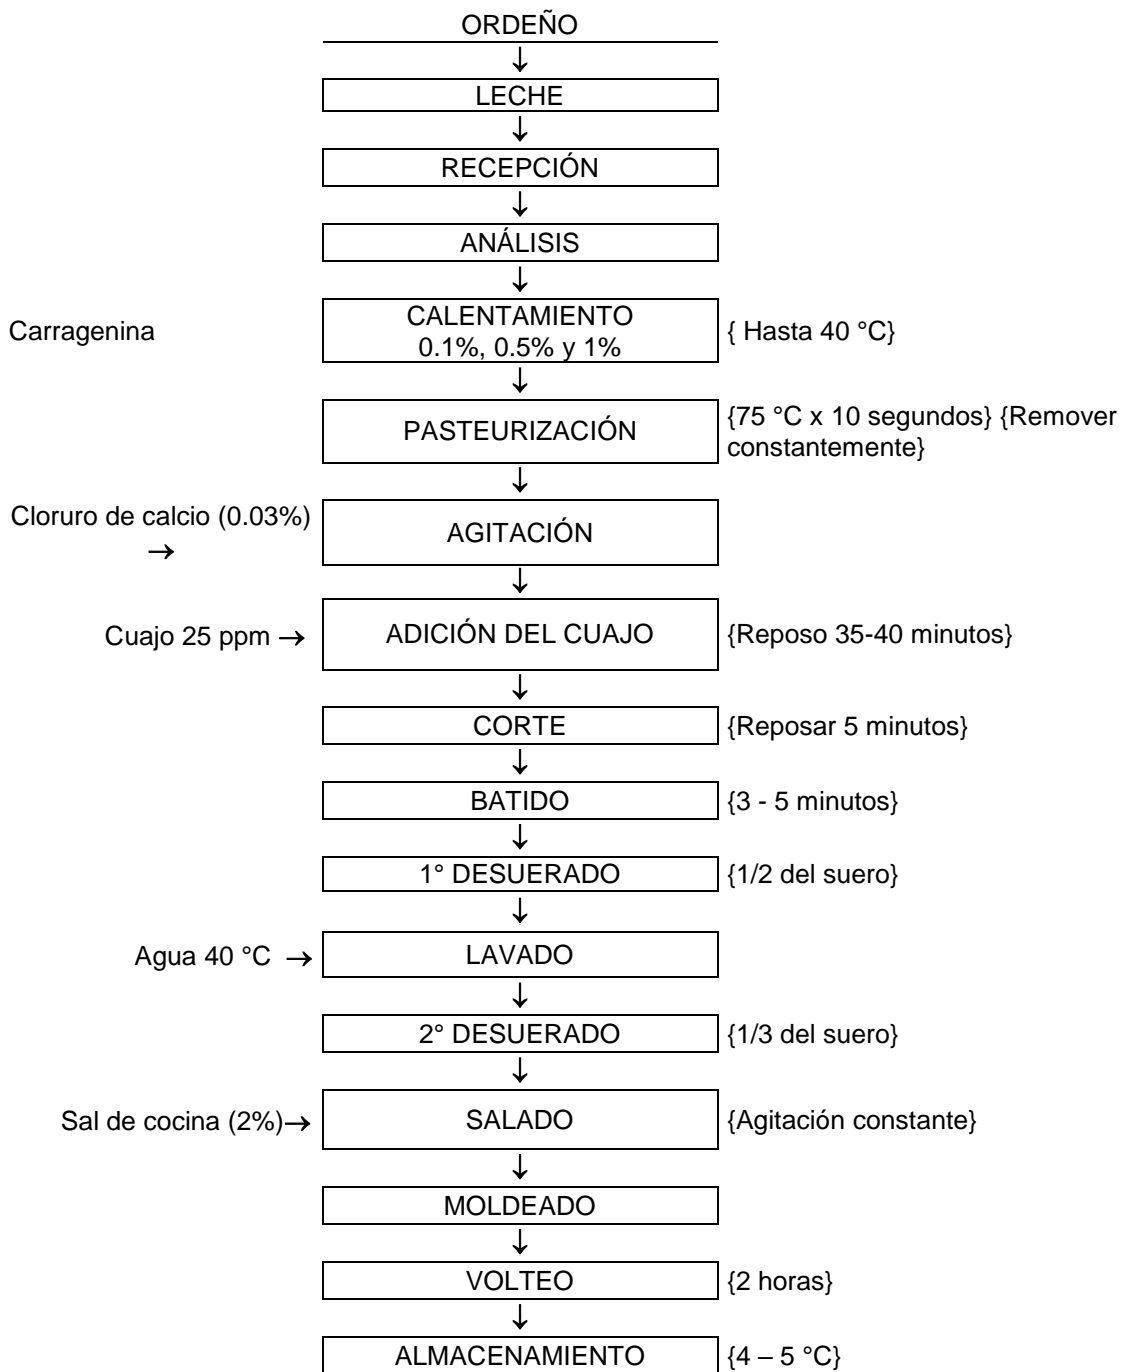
ORDEÑO

LECHE

RECEPCIÓN

ANÁLISIS

Carragenina

CALENTAMIENTO 0.1%, 0.5% y 1%

{ Hasta 40 °C}

PASTEURIZACIÓN

{75 °C x 10 segundos} {Remover constantemente}

Cloruro de calcio (0.03%) →

AGITACIÓN

Cuajo 25 ppm →

ADICIÓN DEL CUAJO

{Reposo 35-40 minutos}

CORTE

{Reposar 5 minutos}

BATIDO

{3 - 5 minutos}

1° DESUERADO

{1/2 del suero}

Agua 40 °C →

LAVADO

2° DESUERADO

{1/3 del suero}

Sal de cocina (2%)→

SALADO

{Agitación constante}

MOLDEADO

VOLTEO

{2 horas}

ALMACENAMIENTO

{4 – 5 °C}